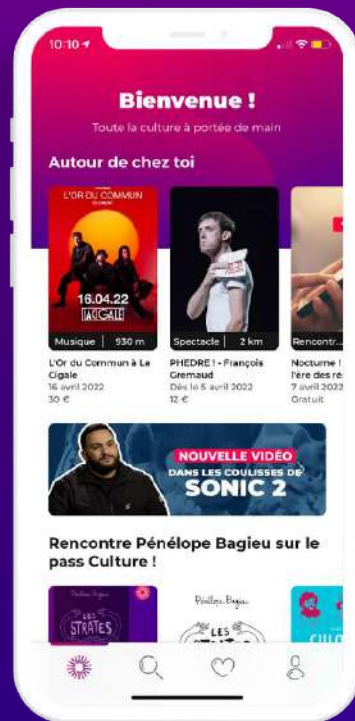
10:10

Bienvenue !

Toute la culture à portée de main

Autour de chez toi

L'OR DU COMMUN

16.04.22

LA CIGALE

Musique | 930 m

L'Or du Commun à La Cigale

16 avril 2022

30 €

Spectacle | 2 km

PHEDRE ! - François Gremaud

Dès le 5 avril 2022

12 €

Rencontr

Nocturne !

l'ère des ré

7 avril 2022

Gratuit

NOUVELLE VIDÉO

DANS LES COULISSES DE

SONIC 2

Rencontre Pénélope Bagieu sur le pass Culture !

LES STRATES

Pénélope Bagieu

LES